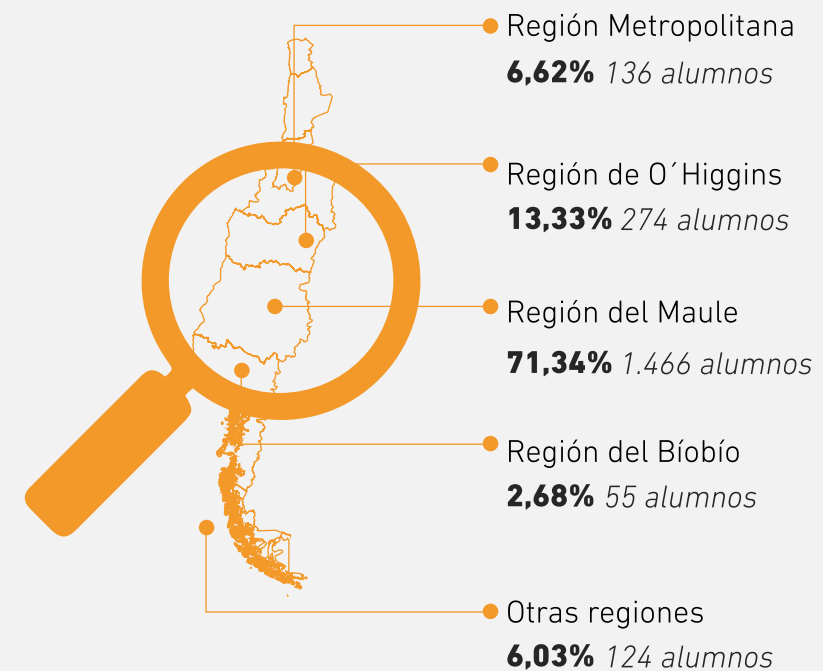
Región Metropolitana
**6,62%** *136 alumnos*

Región de O´Higgins
**13,33%** *274 alumnos*

Región del Maule
**71,34%** *1.466 alumnos*

Región del Bíobío
**2,68%** *55 alumnos*

Otras regiones
**6,03%** *124 alumnos*